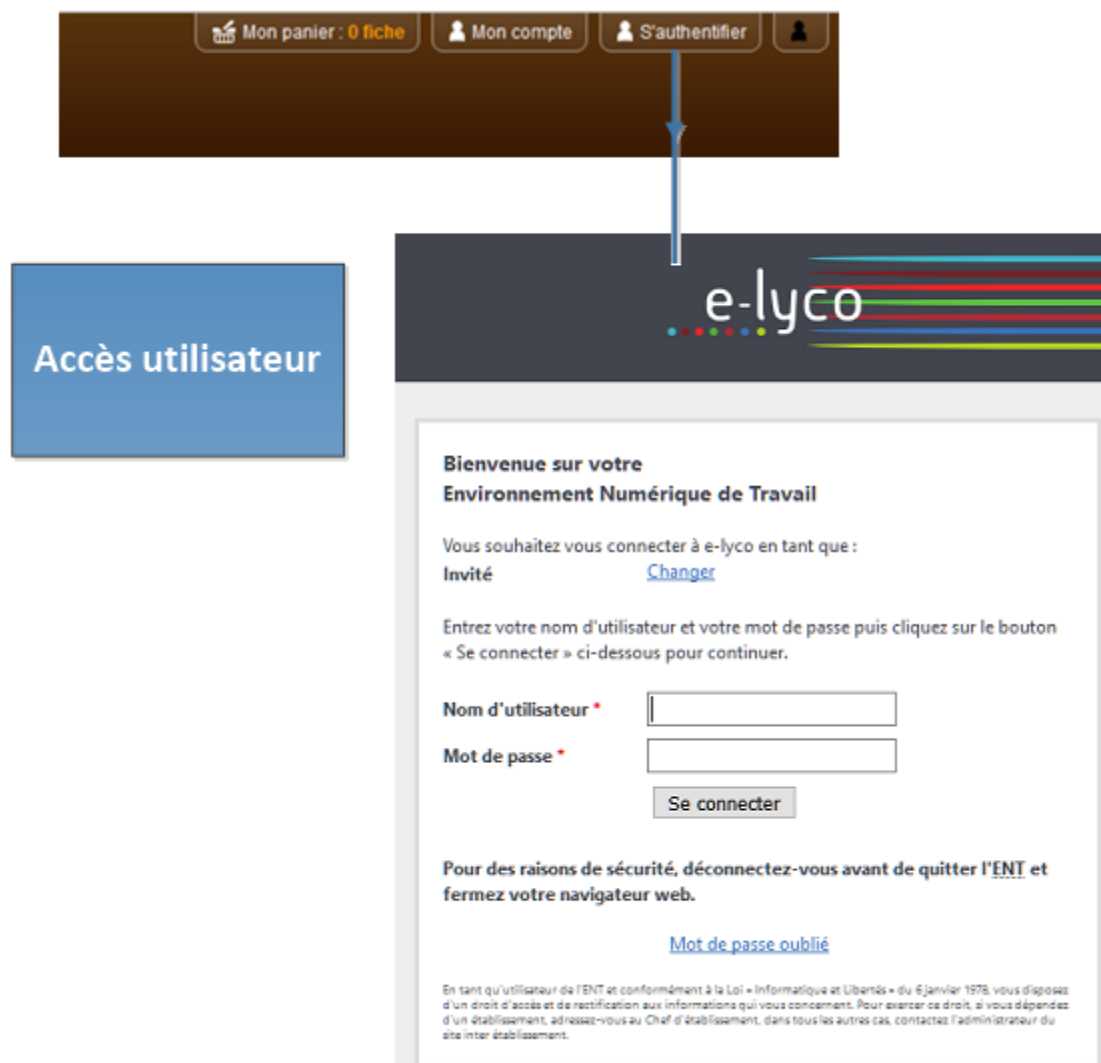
Mon panier : 0 fiche
Mon compte
S'authentifier

Accès utilisateur

e-lyco

Bienvenue sur votre
Environnement Numérique de Travail

Vous souhaitez vous connecter à e-lyco en tant que :
Invité
Changer

Entrez votre nom d'utilisateur et votre mot de passe puis cliquez sur le bouton « Se connecter » ci-dessous pour continuer.

Nom d'utilisateur *
Mot de passe *
Se connecter

Pour des raisons de sécurité, déconnectez-vous avant de quitter l'ENT et fermez votre navigateur web.

Mot de passe oublié

En tant qu'utilisateur de l'ENT et conformément à la Loi « Informatique et Libertés » du 6 janvier 1978, vous disposez d'un droit d'accès et de rectification aux informations qui vous concernent. Pour exercer ce droit, si vous dépendez d'un établissement, adressez-vous au Chef d'établissement, dans tous les autres cas, contactez l'administrateur du site inter établissement.